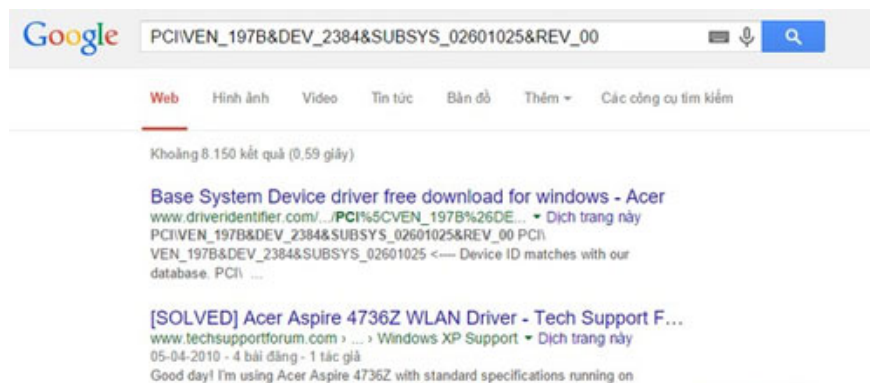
Google

PCI\VEN_197B&DEV_2384&SUBSYS_02601025&REV_00

Web Hình ảnh Video Tin tức Bản đồ Thêm ▾ Các công cụ tìm kiếm

Khoảng 8.150 kết quả (0,59 giây)

Base System Device driver free download for windows - Acer
www.driveridentifier.com/.../PCI%5CVEN_197B%26DE... ▾ Dịch trang này
PCI\VEN_197B&DEV_2384&SUBSYS_02601025&REV_00 PCI\ VEN_197B&DEV_2384&SUBSYS_02601025 <---- Device ID matches with our database. PCI\ ...

[SOLVED] Acer Aspire 4736Z WLAN Driver - Tech Support F...
www.techsupportforum.com › ... › Windows XP Support ▾ Dịch trang này
05-04-2010 - 4 bài đăng - 1 tác giả
Good day! I'm using Acer Aspire 4736Z with standard specifications running on